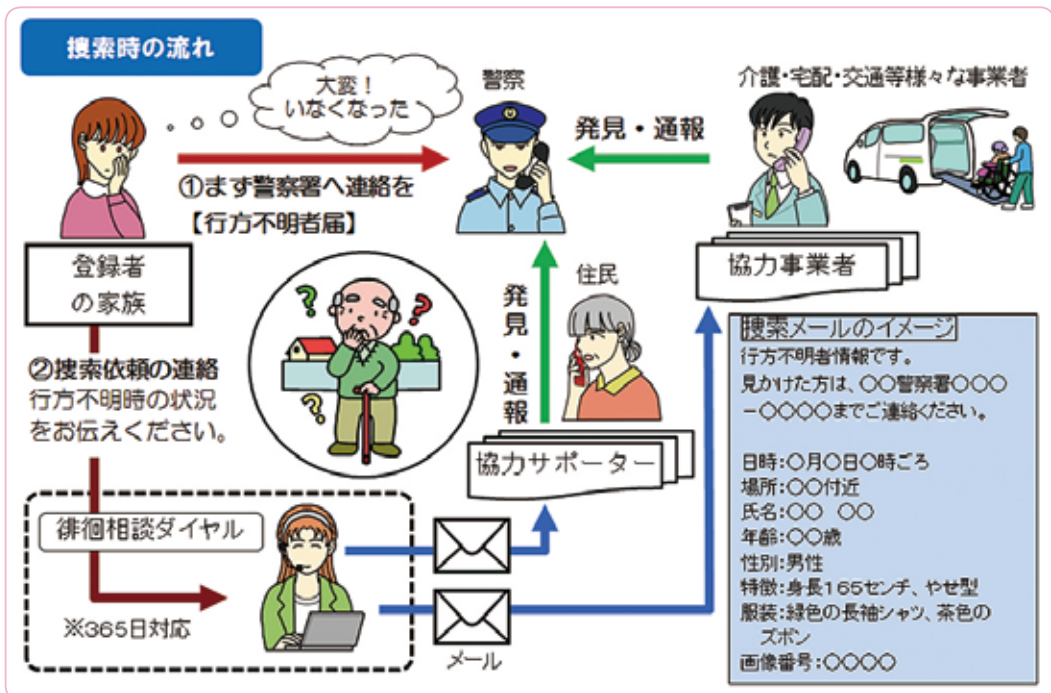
捜索時の流れ

大変！
いなくなった

警察

介護・宅配・交通等様々な事業者

発見・通報

①まず警察署へ連絡を
【行方不明者届】

登録者
の家族

協力事業者

住民

発見・通報

②捜索依頼の連絡
行方不明時の状況
をお伝えください。

協力サポーター

捜索メールのイメージ
行方不明者情報です。
見かけた方は、○○警察署○○○－○○○○までご連絡ください。

日時:○月○日○時ごろ
場所:○○付近
氏名:○○　○○
年齢:○○歳
性別:男性
特徴:身長165センチ、やせ型
服装:緑色の長袖シャツ、茶色のズボン
画像番号:○○○○

徘徊相談ダイヤル

※365日対応

メール